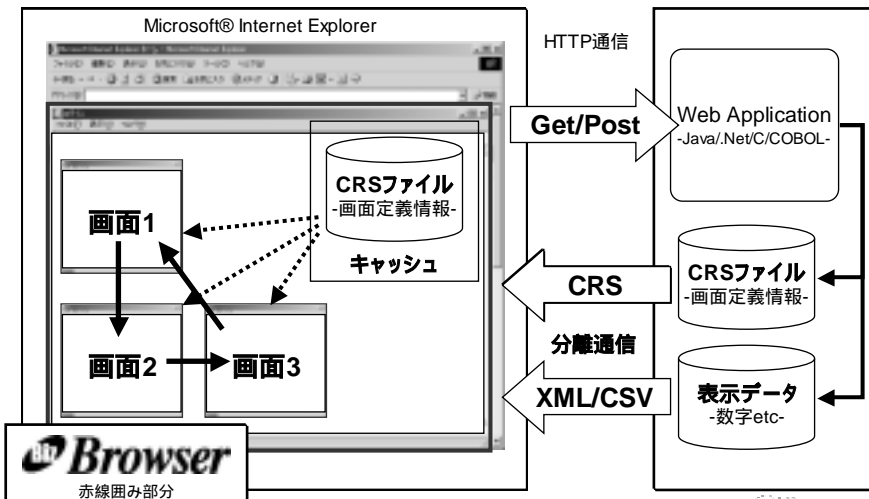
Microsoft® Internet Explorer

HTTP通信

Get/Post

Web Application
-Java/.Net/C/COBOL-

CRSファイル
-画面定義情報-

キャッシュ

画面1

画面2

画面3

CRS

CRSファイル
-画面定義情報-

分離通信

XML/CSV

表示データ
-数字etc-

Browser
赤線囲み部分